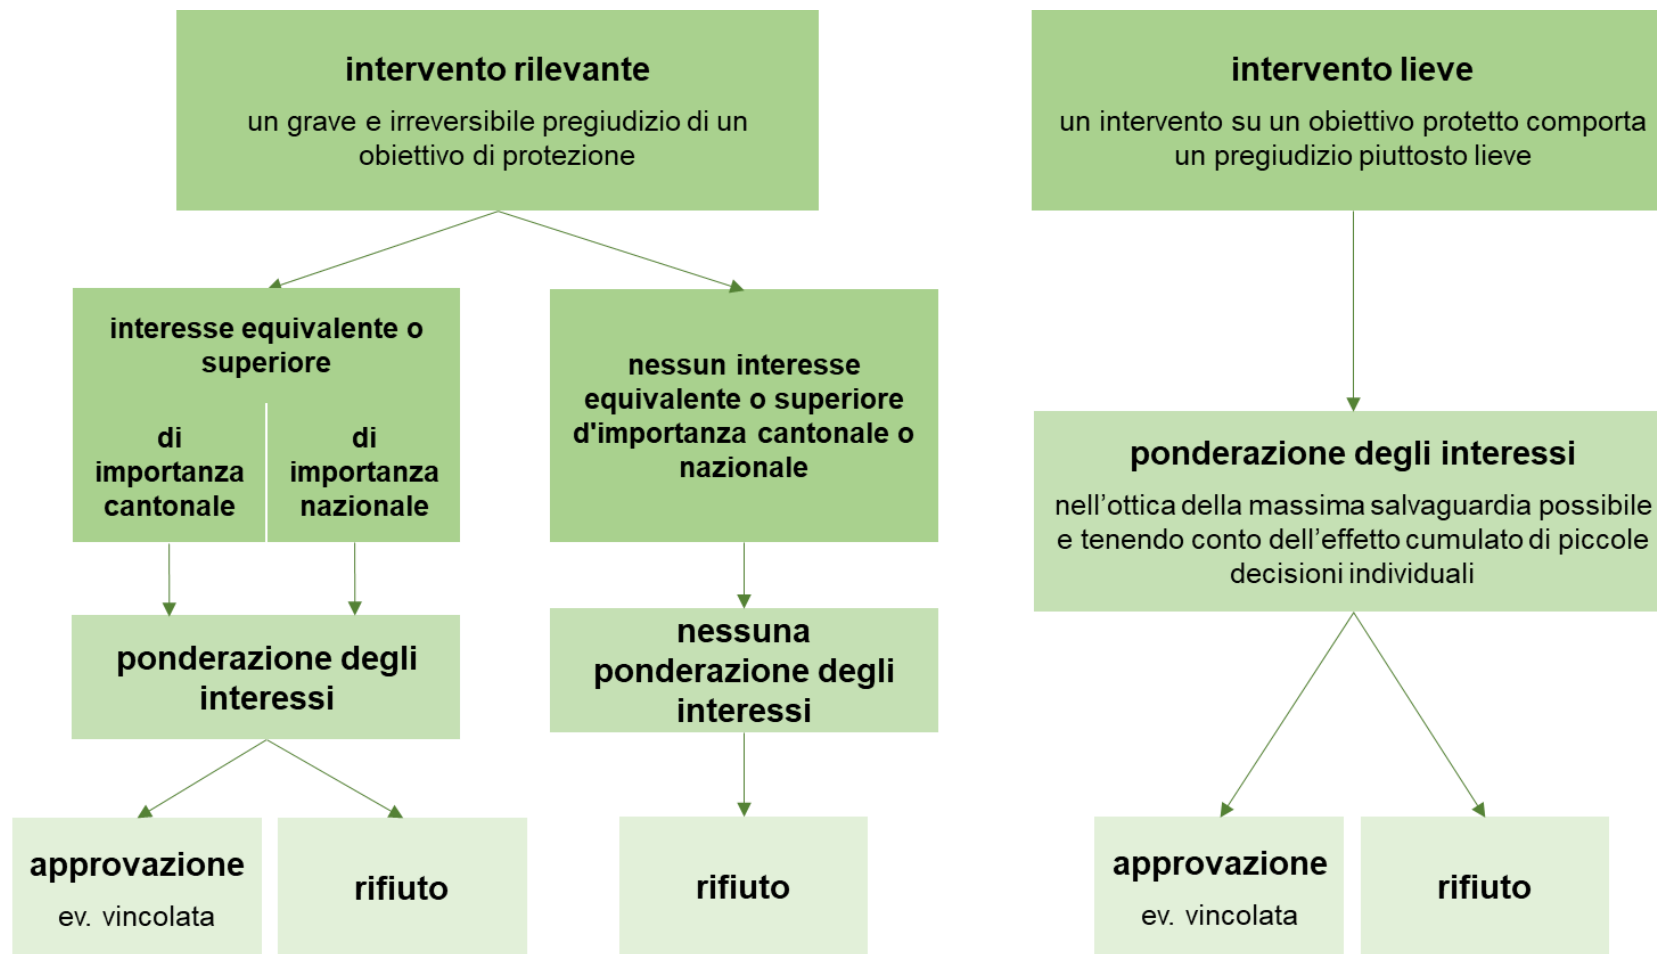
intervento rilevante

un grave e irreversibile pregiudizio di un obiettivo di protezione

interesse equivalente o superiore

di importanza cantonale

di importanza nazionale

nessun interesse equivalente o superiore d'importanza cantonale o nazionale

ponderazione degli interessi

nessuna ponderazione degli interessi

approvazione

ev. vincolata

rifiuto

rifiuto

intervento lieve

un intervento su un obiettivo protetto comporta un pregiudizio piuttosto lieve

ponderazione degli interessi

nell'ottica della massima salvaguardia possibile e tenendo conto dell'effetto cumulato di piccole decisioni individuali

approvazione

ev. vincolata

rifiuto